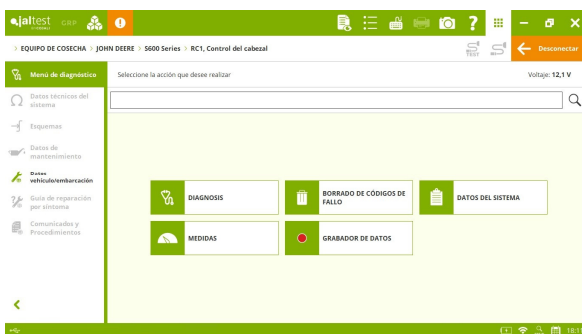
jaltest CGR

EQUIPO DE COSECHA > JOHN DEERE > S600 Series > RC1, Control del cabezal

Desconectar

Menú de diagnóstico
Datos técnicos del sistema
Esquemas
Datos de mantenimiento
Datos vehículo/embarcación
Guía de reparación por síntoma
Comunicados y Procedimientos

Seleccione la acción que desee realizar

Voltaje: 12,1 V

DIAGNOSIS
BORRADO DE CÓDIGOS DE FALLO
DATOS DEL SISTEMA
MEDIDAS
GRABADOR DE DATOS

18:31